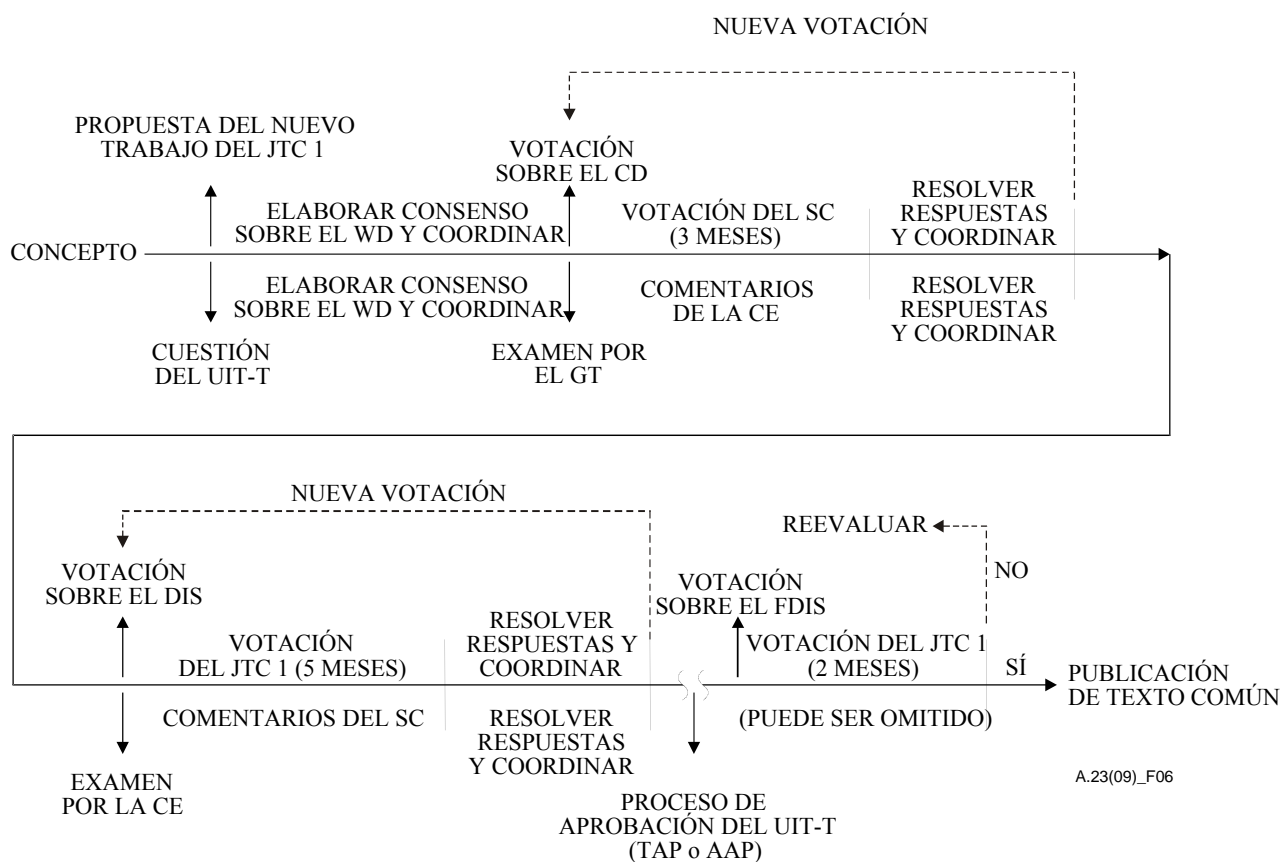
NUEVA VOTACIÓN

PROPUESTA DEL NUEVO TRABAJO DEL JTC 1

VOTACIÓN SOBRE EL CD

ELABORAR CONSENSO SOBRE EL WD Y COORDINAR

VOTACIÓN DEL SC (3 MESES)

RESOLVER RESPUESTAS Y COORDINAR

CONCEPTO

ELABORAR CONSENSO SOBRE EL WD Y COORDINAR

COMENTARIOS DE LA CE

RESOLVER RESPUESTAS Y COORDINAR

CUESTIÓN DEL UIT-T

EXAMEN POR EL GT

NUEVA VOTACIÓN

REEVALUAR

VOTACIÓN SOBRE EL DIS

NO

VOTACIÓN SOBRE EL FDIS

RESOLVER RESPUESTAS Y COORDINAR

VOTACIÓN DEL JTC 1 (5 MESES)

VOTACIÓN DEL JTC 1 (2 MESES)

SÍ

PUBLICACIÓN DE TEXTO COMÚN

COMENTARIOS DEL SC

RESOLVER RESPUESTAS Y COORDINAR

(PUEDE SER OMITIDO)

A.23(09)_F06

EXAMEN POR LA CE

PROCESO DE APROBACIÓN DEL UIT-T (TAP o AAP)